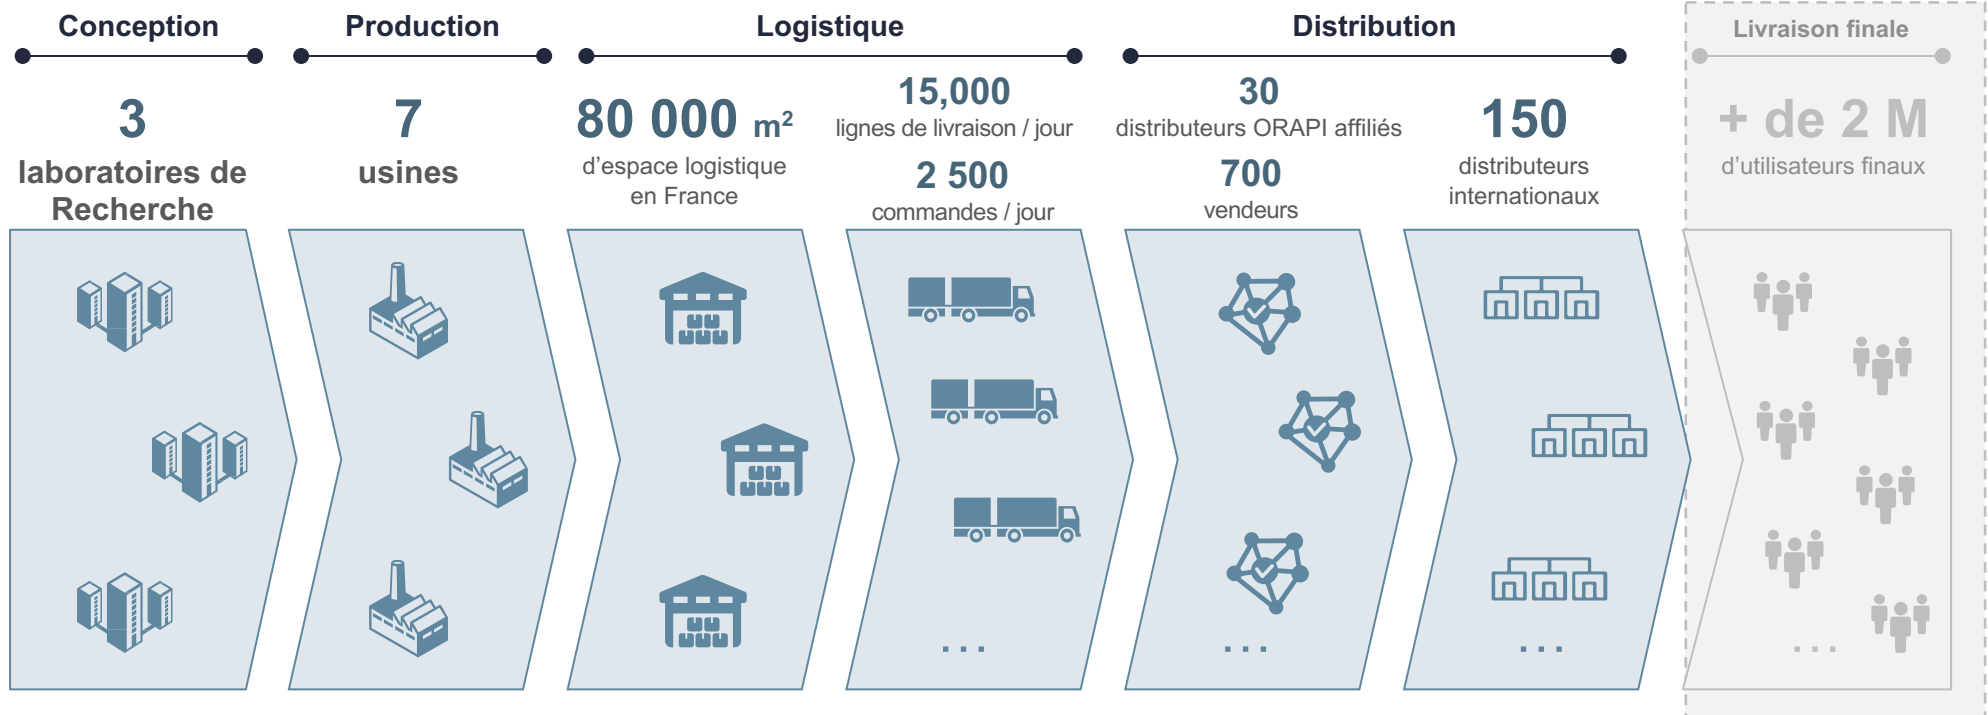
Conception

Production

Logistique

Distribution

Livraison finale

3
laboratoires de Recherche

7
usines

80 000 m²
d'espace logistique en France

15,000
lignes de livraison / jour

2 500
commandes / jour

30
distributeurs ORAPI affiliés

700
vendeurs

150
distributeurs internationaux

+ de 2 M
d'utilisateurs finaux

...

...

...

...